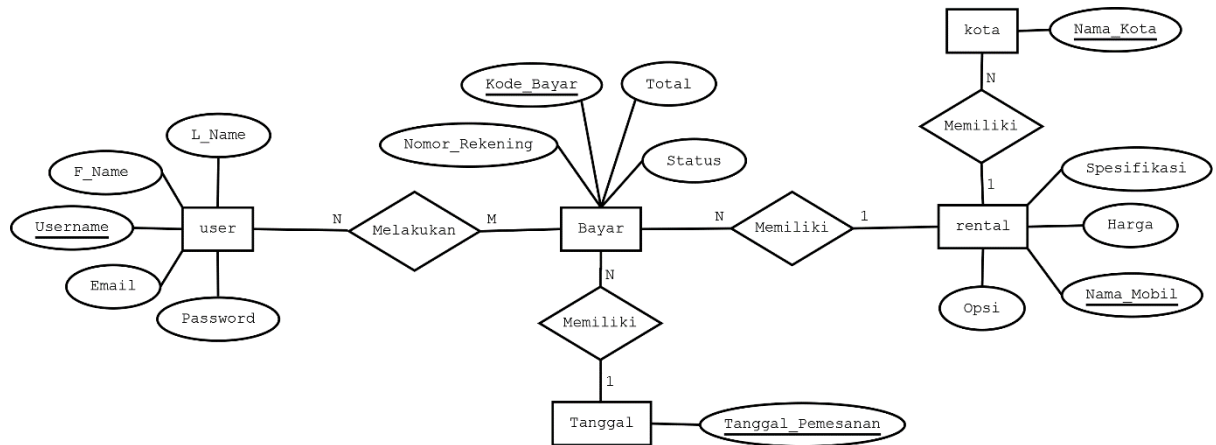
kota
Nama_Kota
N
Memiliki
1
Kode_Bayar
Total
L_Name
Nomor_Rekening
Status
Spesifikasi
F_Name
Username
user
N
Melakukan
M
Bayar
N
Memiliki
1
rental
Harga
Email
Password
N
Memiliki
1
Opsi
Nama_Mobil
Tanggal
Tanggal_Pemesanan